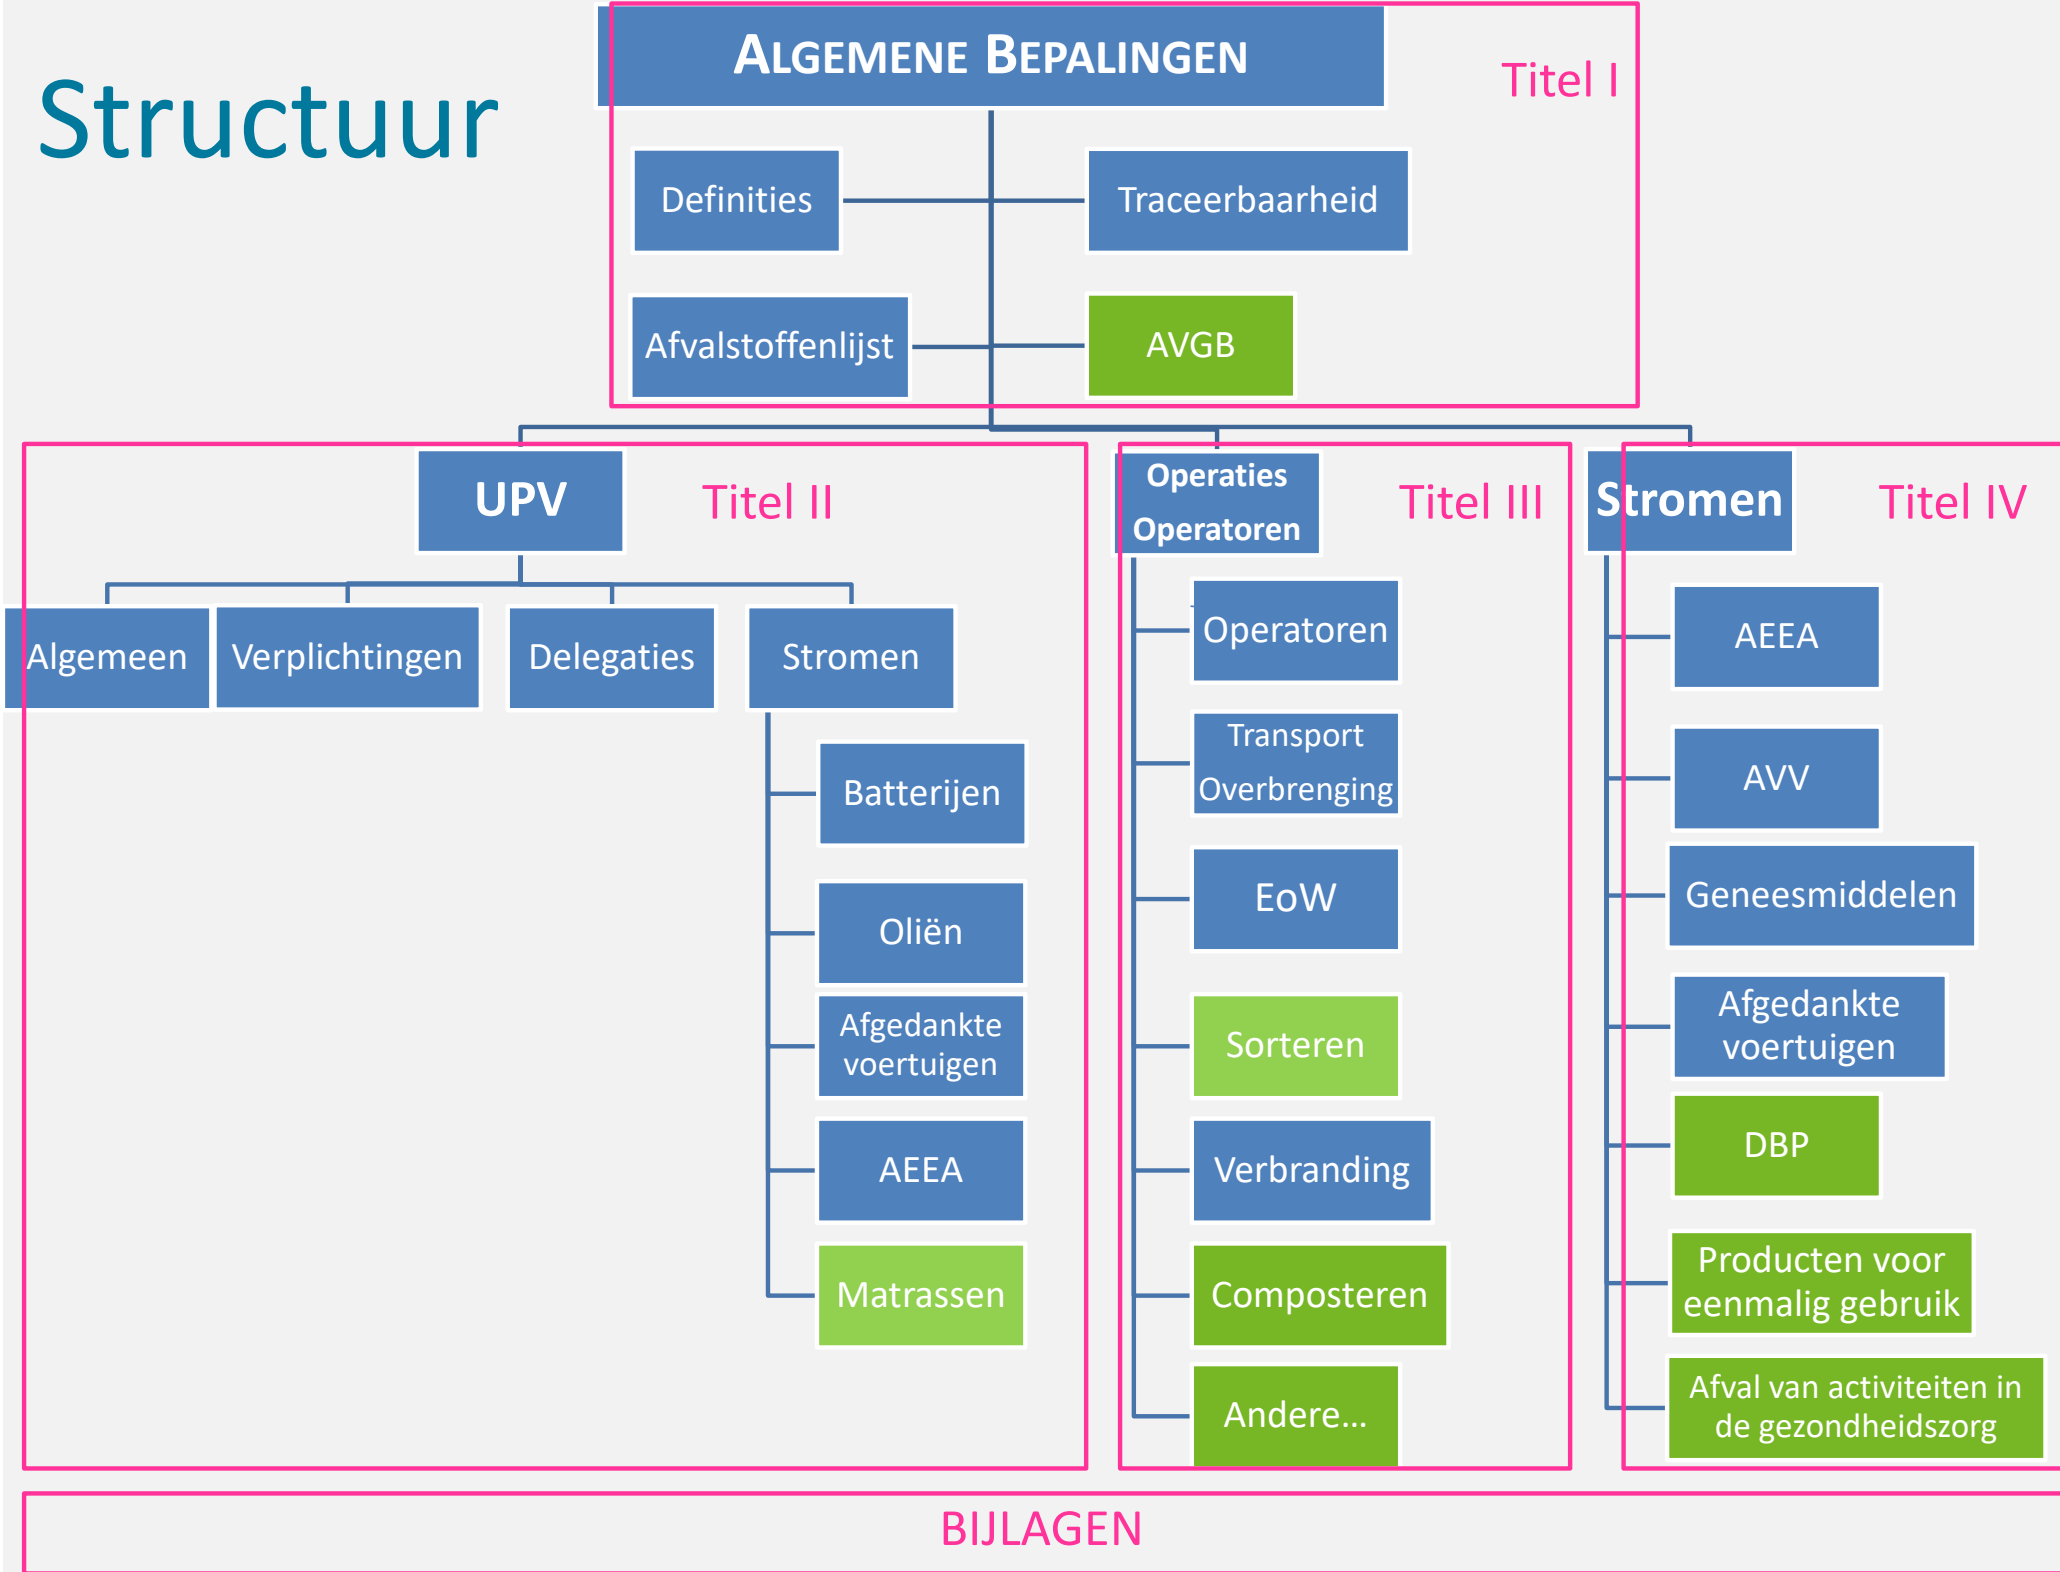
Structuur

ALGEMENE BEPALINGEN

Titel I

Definities

Traceerbaarheid

Afvalstoffenlijst

AVGB

UPV

Titel II

Algemeen

Verplichtingen

Delegaties

Stromen

Batterijen

Oliën

Afgedankte voertuigen

AEEA

Matrassen

Operaties Operatoren

Titel III

Operatoren

Transport Overbrenging

EoW

Sorteren

Verbranding

Composteren

Andere...

Stromen

Titel IV

AEEA

AVV

Geneesmiddelen

Afgedankte voertuigen

DBP

Producten voor eenmalig gebruik

Afval van activiteiten in de gezondheidszorg

BIJLAGEN